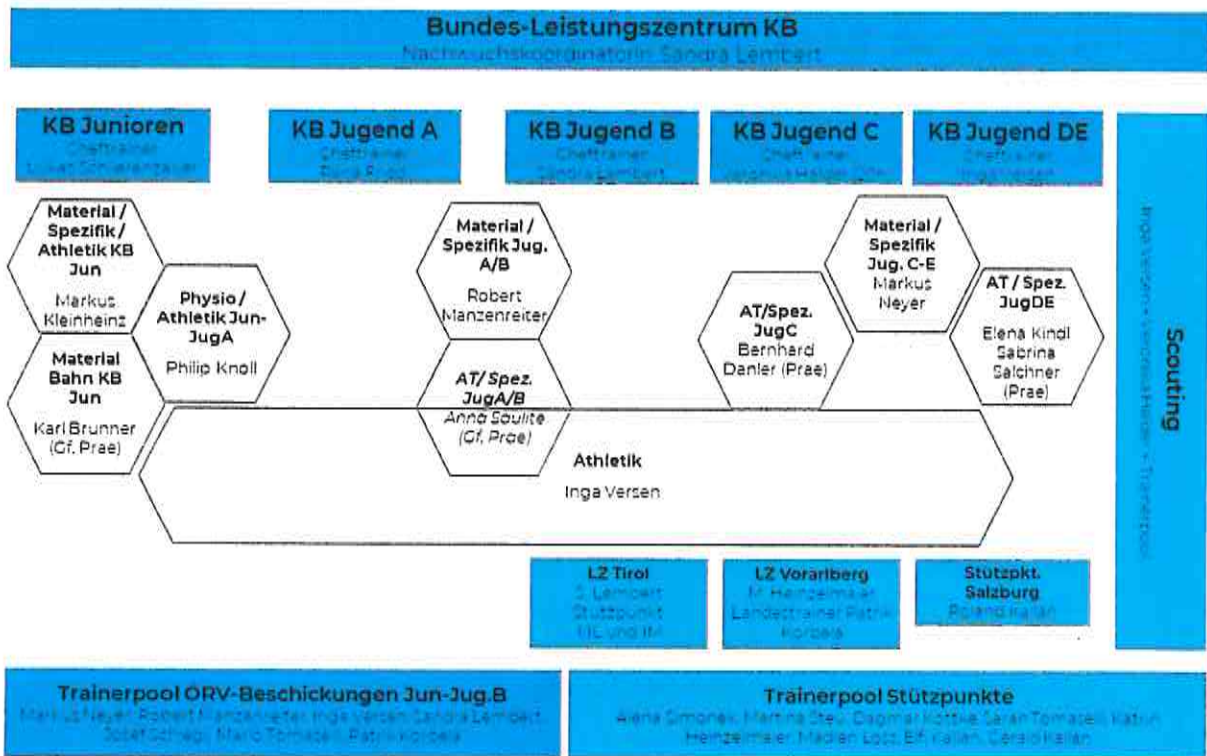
Bundes-Leistungszentrum KB
Nachwuchskoordinatorin Sandra Lembert

KB Junioren
Cheftrainer
Josef Schiffenzauer

KB Jugend A
Cheftrainer
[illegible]

KB Jugend B
Cheftrainer
Sandra Lembert

KB Jugend C
Cheftrainer
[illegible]

KB Jugend DE
Cheftrainer
Inga Versen

Material / Spezifik / Athletik KB Jun
Markus Kleinheinz

Physio / Athletik Jun-JugA
Philip Knoll

Material Bahn KB Jun
Karl Brunner (Gf. Prae)

Material / Spezifik Jug. A/B
Robert Manzenreiter

AT/ Spez. JugA/B
Anna Saulite (Gf. Prae)

AT/Spez. JugC
Bernhard Danler (Prae)

Material / Spezifik Jug. C-E
Markus Neyer

AT / Spez. JugDE
Elena Kindl Sabrina Salchner (Prae)

Athletik
Inga Versen

Scouting
Inga Versen • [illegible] • Trainerpool

LZ Tirol
S. Lembert Stützpunkt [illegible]

LZ Vorarlberg
M. Heinzelmaier Landestrainer Patrik Korbela

Stützpkt. Salzburg
Roland Kallan

Trainerpool ÖRV-Beschickungen Jun-Jug.B
Markus Neyer, Robert Manzenreiter, Inga Versen, Sandra Lembert, Josef Schlegl, Mario Tomaselli, Patrik Korbela

Trainerpool Stützpunkte
Alena Simonek, Martina Steu, Dagmar Kottke, Sarah Tomaselli, Katrin Heinzelmaier, Madlen Lotz, Eli Kallan, Gerald Kallan